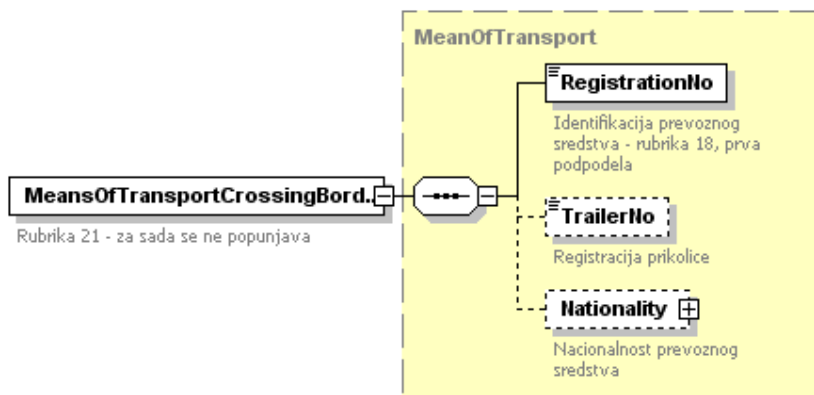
MeanOfTransport

MeansOfTransportCrossingBord..

Rubrika 21 - za sada se ne popunjava

RegistrationNo

Identifikacija prevoznog sredstva - rubrika 18, prva podpodela

TrailerNo

Registracija prikolice

Nationality

Nacionalnost prevoznog sredstva